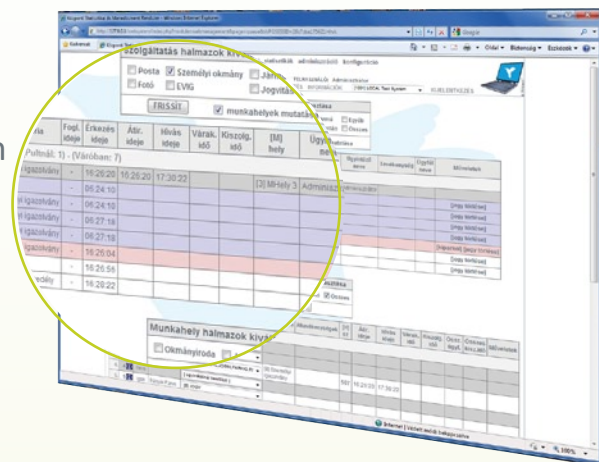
Szolgáltatás halmazok kiv

Posta
Személyi okmány
Jármű
Fotó
EVIG
Jogvitás

FRISSIT
munkahelyek mutatása

statisztikák adminisztráció konfiguráció

FELHASZNÁLÓ: Adminisztrátor

Kedvencek

| ria | Fogl. ideje | Érkezés ideje | Átir. ideje | Hívás ideje | Várak. idő | Kiszolg. idő | [M] hely | Ügy |
|---|---|---|---|---|---|---|---|---|
| Pultnál: 1) - (Váróban: 7) | | | | | | | | |
| igazolvány | - | 16:26:20 | 16:26:20 | 17:30:22 | | | [3] MHely 3 | Adminiszt |
| igazolvány | - | 06:24:10 | | | | | | |
| igazolvány | - | 06:24:10 | | | | | | |
| igazolvány | - | 06:27:18 | | | | | | |
| igazolvány | - | 06:27:18 | | | | | | |
| igazolvány | - | 16:26:04 | | | | | | |
| | - | 16:26:56 | | | | | | |
| dély | - | 16:28:22 | | | | | | |

Munkahely halmazok kiv
Okmányiroda

Internet | Védett mód: bekapcsolva
100%